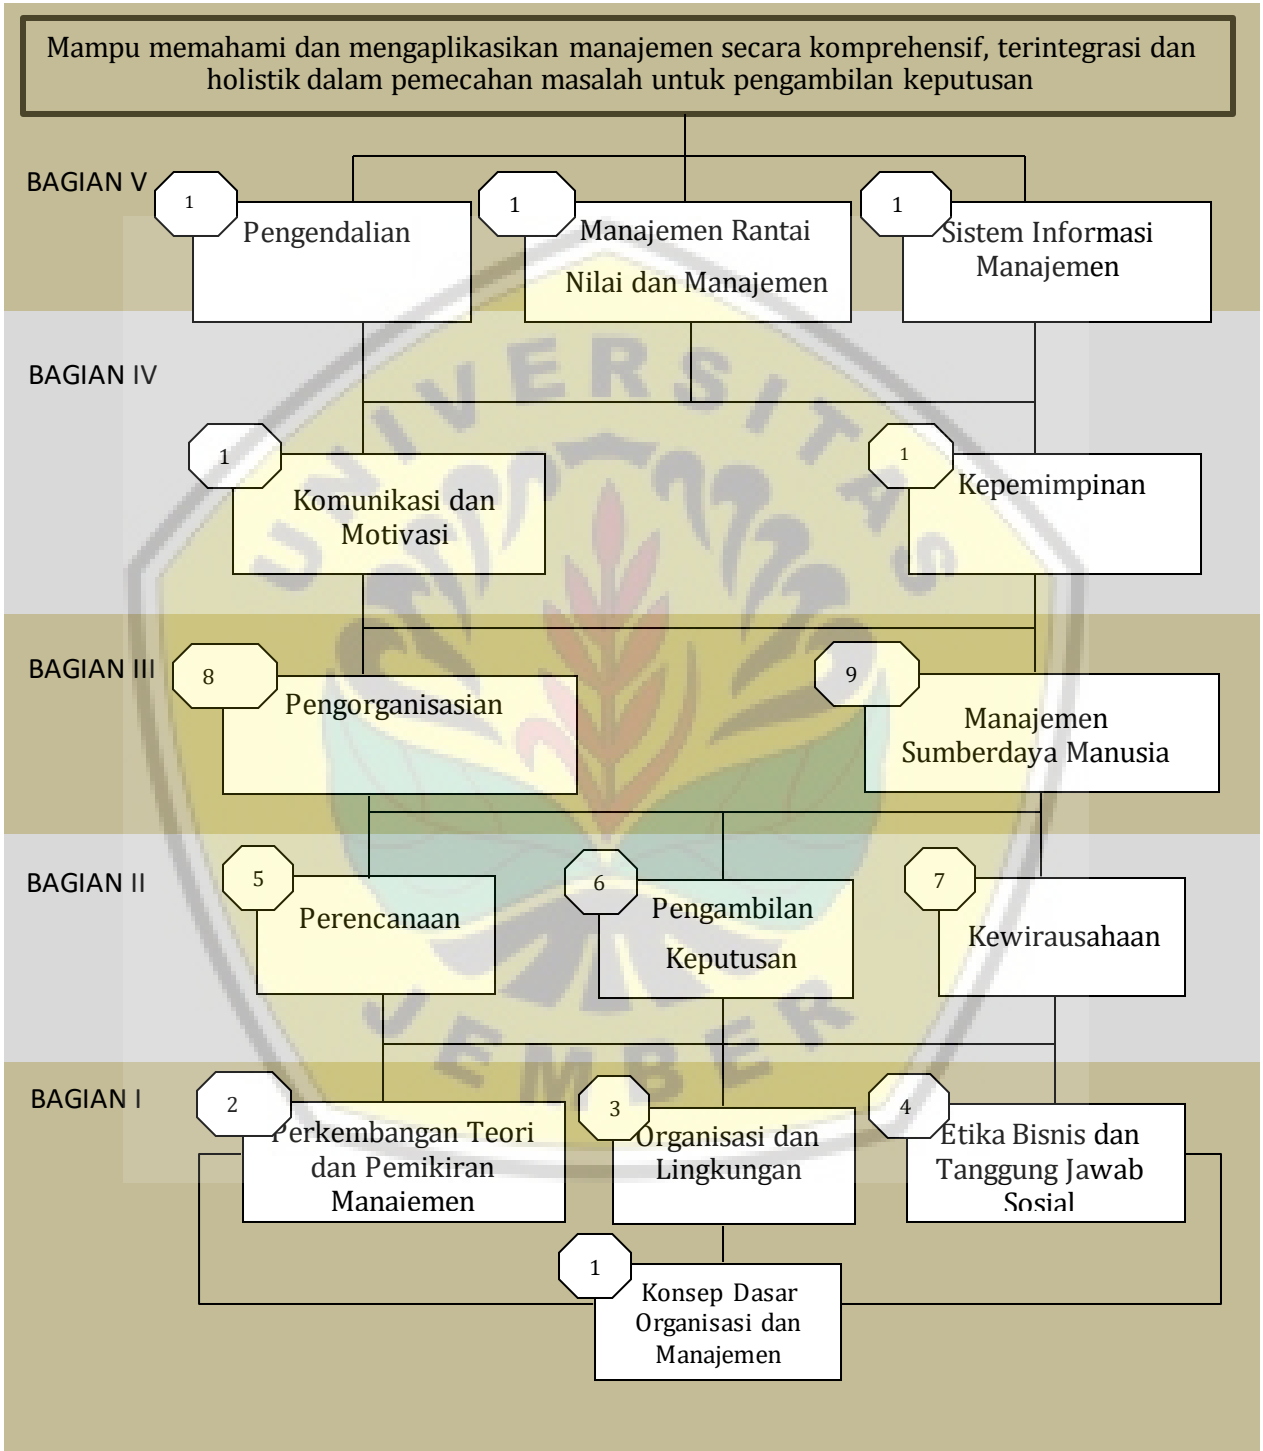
Mampu memahami dan mengaplikasikan manajemen secara komprehensif, terintegrasi dan holistik dalam pemecahan masalah untuk pengambilan keputusan

BAGIAN V

1 Pengendalian

1 Manajemen Rantai Nilai dan Manajemen

1 Sistem Informasi Manajemen

BAGIAN IV

1 Komunikasi dan Motivasi

1 Kepemimpinan

BAGIAN III

8 Pengorganisasian

9 Manajemen Sumberdaya Manusia

BAGIAN II

5 Perencanaan

6 Pengambilan Keputusan

7 Kewirausahaan

BAGIAN I

2 Perkembangan Teori dan Pemikiran Manajemen

3 Organisasi dan Lingkungan

4 Etika Bisnis dan Tanggung Jawab Sosial

1 Konsep Dasar Organisasi dan Manajemen